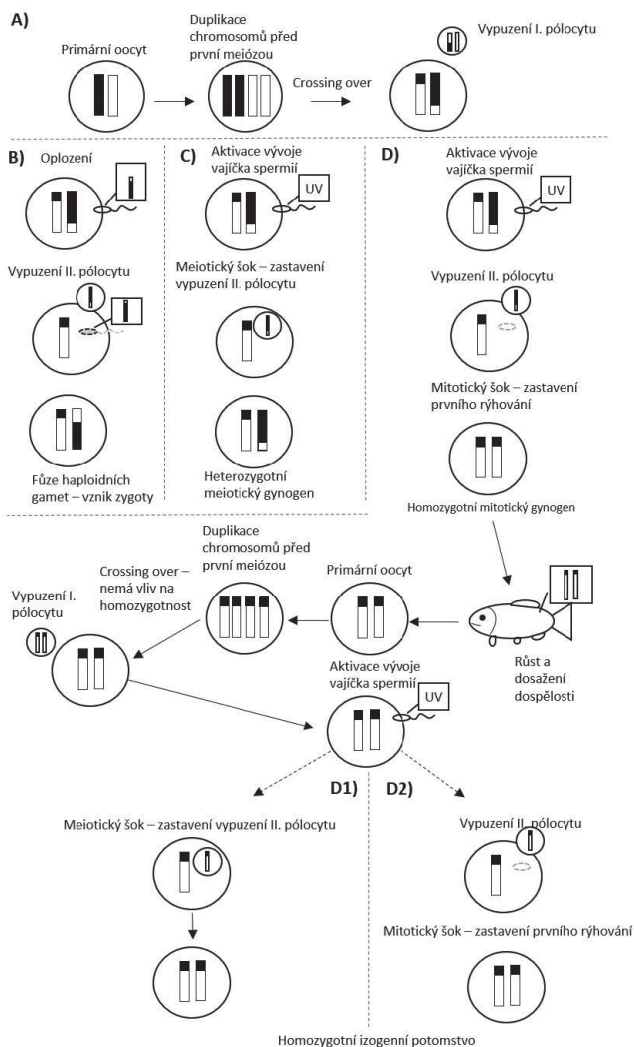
A)

Primární oocyt

Duplikace chromosomů před první meiózou

Crossing over

Vypuzení I. pólocytu

B) Oplození

Vypuzení II. pólocytu

Fúze haploidních gamet – vznik zygoty

C) Aktivace vývoje vajíčka spermií

UV

Meiotický šok – zastavení vypuzení II. pólocytu

Heterozygotní meiotický gynogen

D) Aktivace vývoje vajíčka spermií

UV

Vypuzení II. pólocytu

Mitotický šok – zastavení prvního rýhování

Homozygotní mitotický gynogen

Duplikace chromosomů před první meiózou

Crossing over – nemá vliv na homozygotnost

Primární oocyt

Vypuzení I. pólocytu

Růst a dosažení dospělosti

Aktivace vývoje vajíčka spermií

UV

D1)

D2)

Meiotický šok – zastavení vypuzení II. pólocytu

Vypuzení II. pólocytu

Mitotický šok – zastavení prvního rýhování

Homozygotní izogenní potomstvo